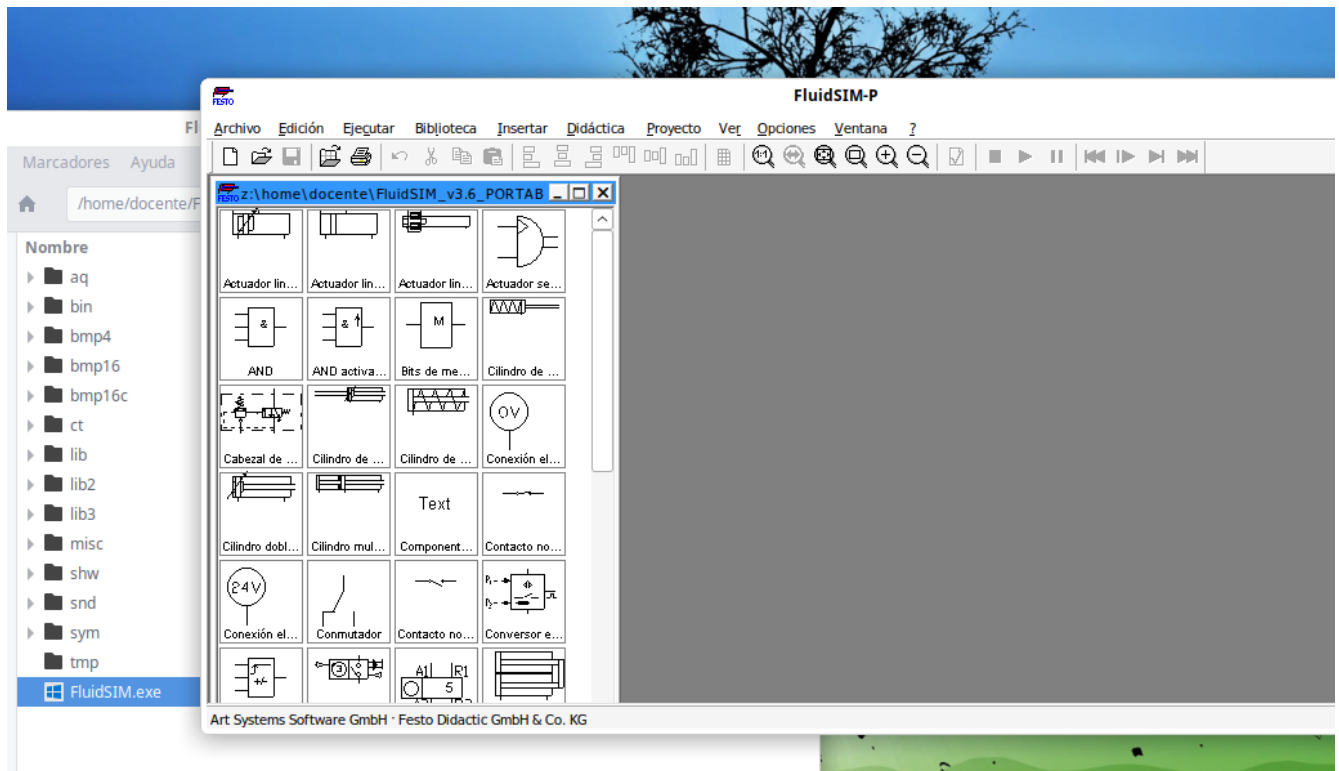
Fl
Marcadores Ayuda
/home/docente/F
Nombre
aq
bin
bmp4
bmp16
bmp16c
ct
lib
lib2
lib3
misc
shw
snd
sym
tmp
FluidSIM.exe

FESTO
FluidSIM-P
Archivo Edición Ejecutar Biblioteca Insertar Didáctica Proyecto Ver Opciones Ventana ?

FESTO z:\home\docente\FluidSIM_v3.6_PORTAB

&
&
M
0V
Text
24V
A1 R1
5

| Actuador lin... | Actuador lin... | Actuador lin... | Actuador se... |
|---|---|---|---|
| AND | AND activa... | Bits de me... | Cilindro de ... |
| Cabezal de ... | Cilindro de ... | Cilindro de ... | Conexión el... |
| Cilindro dobl... | Cilindro mul... | Component... | Contacto no... |
| Conexión el... | Conmutador | Contacto no... | Conversor e... |

Art Systems Software GmbH · Festo Didactic GmbH & Co. KG